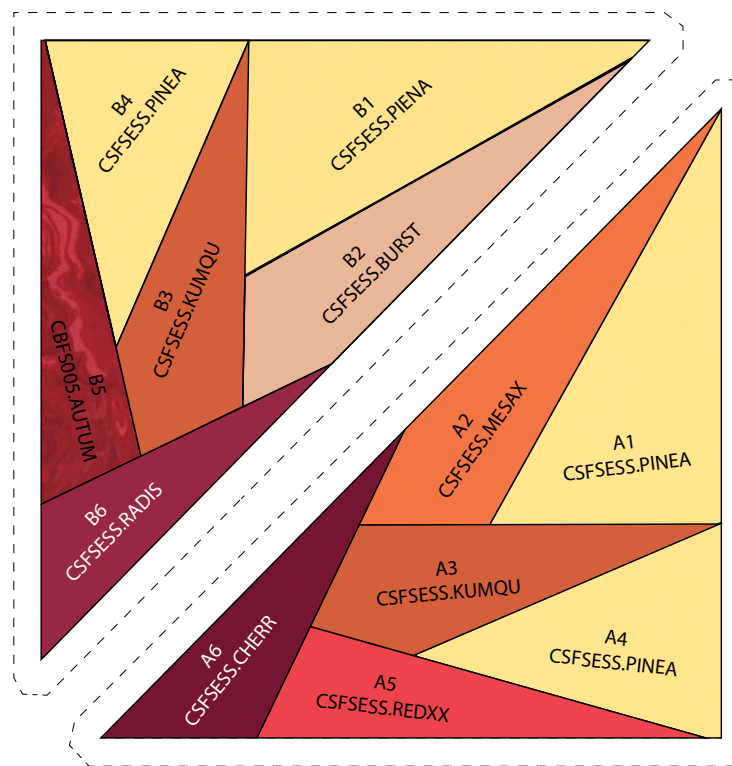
B4
CSFSESS.PINEA

B1
CSFSESS.PIENA

B2
CSFSESS.BURST

B3
CSFSESS.KUMQU

B5
CBFS005.AUTUM

B6
CSFSESS.RADIS

A2
CSFSESS.MESAX

A1
CSFSESS.PINEA

A3
CSFSESS.KUMQU

A4
CSFSESS.PINEA

A6
CSFSESS.CHERR

A5
CSFSESS.REDXX